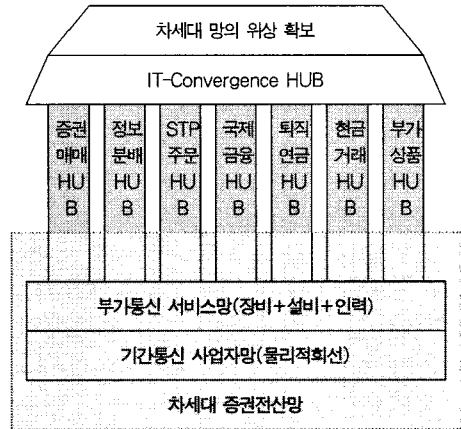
차세대 망의 위상 확보

IT-Convergence HUB

증권매매HUB

정보분배HUB

STP주문HUB

국제금융HUB

퇴직연금HUB

현금거래HUB

부가상품HUB

부가통신 서비스망(장비+설비+인력)

기간통신 사업자망(물리적회선)

차세대 증권전산망